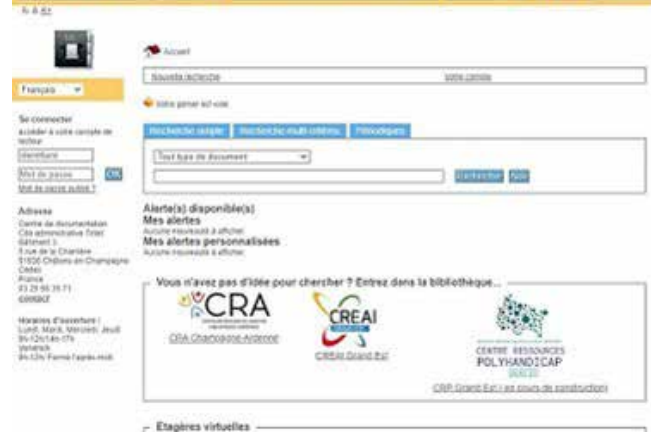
A A A

Français

Se connecter
Accéder à votre compte de lecteur
Identifiant
Mot de passe
OK
Mot de passe oublié ?

Adresse
Centre de documentation
Cité administrative Tirlet
Bâtiment 3
5 rue de la Charrière
51036 Châlons-en-Champagne Cédex
France
03 26 66 35 71
contact

Horaires d'ouverture :
Lundi, Mardi, Mercredi, Jeudi
9h-12h/14h-17h
Vendredi
9h-12h/ Fermé l'après-midi

Accueil

Nouvelle recherche
Votre compte

Votre panier est vide

Recherche simple
Recherche multi-critères
Périodiques

Tout type de document
Rechercher
Aide

Alerte(s) disponible(s)
Mes alertes
Aucune nouveauté à afficher.
Mes alertes personnalisées
Aucune nouveauté à afficher.

Vous n'avez pas d'idée pour chercher ? Entrez dans la bibliothèque...

CRA
CRA Champagne-Ardenne

CREAI
CREAI Grand Est

CENTRE RESSOURCES POLYHANDICAP
CRP Grand Est ( en cours de construction)

Etagères virtuelles